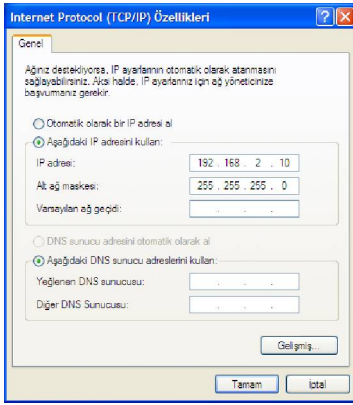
Internet Protocol (TCP/IP) Özellikleri

Genel

Ağınız destekliyorsa, IP ayarlarının otomatik olarak atanmasını sağlayabilirsiniz. Aksi halde, IP ayarlarınız için ağ yöneticinize başvurmanız gerekir.

Otomatik olarak bir IP adresi al

Aşağıdaki IP adresini kullan:

IP adresi: 192 . 168 . 2 . 10

Alt ağ maskesi: 255 . 255 . 255 . 0

Varsayılan ağ geçidi: . . .

DNS sunucu adresini otomatik olarak al

Aşağıdaki DNS sunucu adreslerini kullan:

Yeğlenen DNS sunucusu: . . .

Diğer DNS Sunucusu: . . .

Gelişmiş...

Tamam

İptal